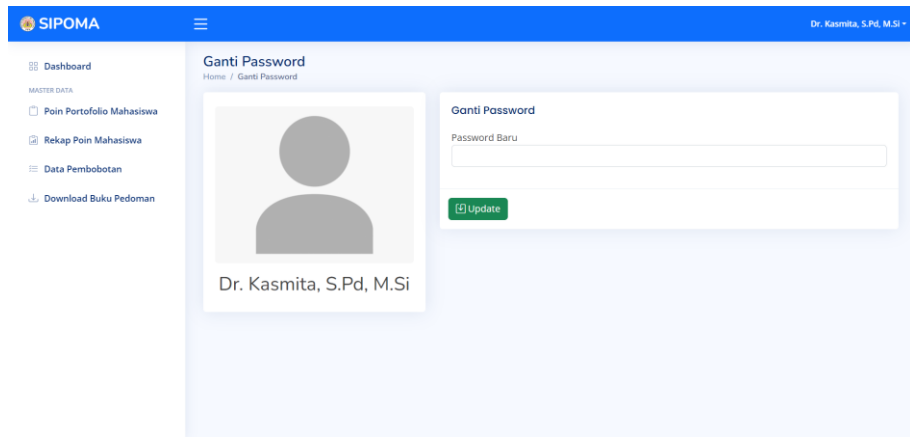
SIPOMA

Dr. Kasmita, S.Pd, M.Si

Dashboard

MASTER DATA

Poin Portofolio Mahasiswa

Rekap Poin Mahasiswa

Data Pembobotan

Download Buku Pedoman

Ganti Password

Home / Ganti Password

Dr. Kasmita, S.Pd, M.Si

Ganti Password

Password Baru

Update